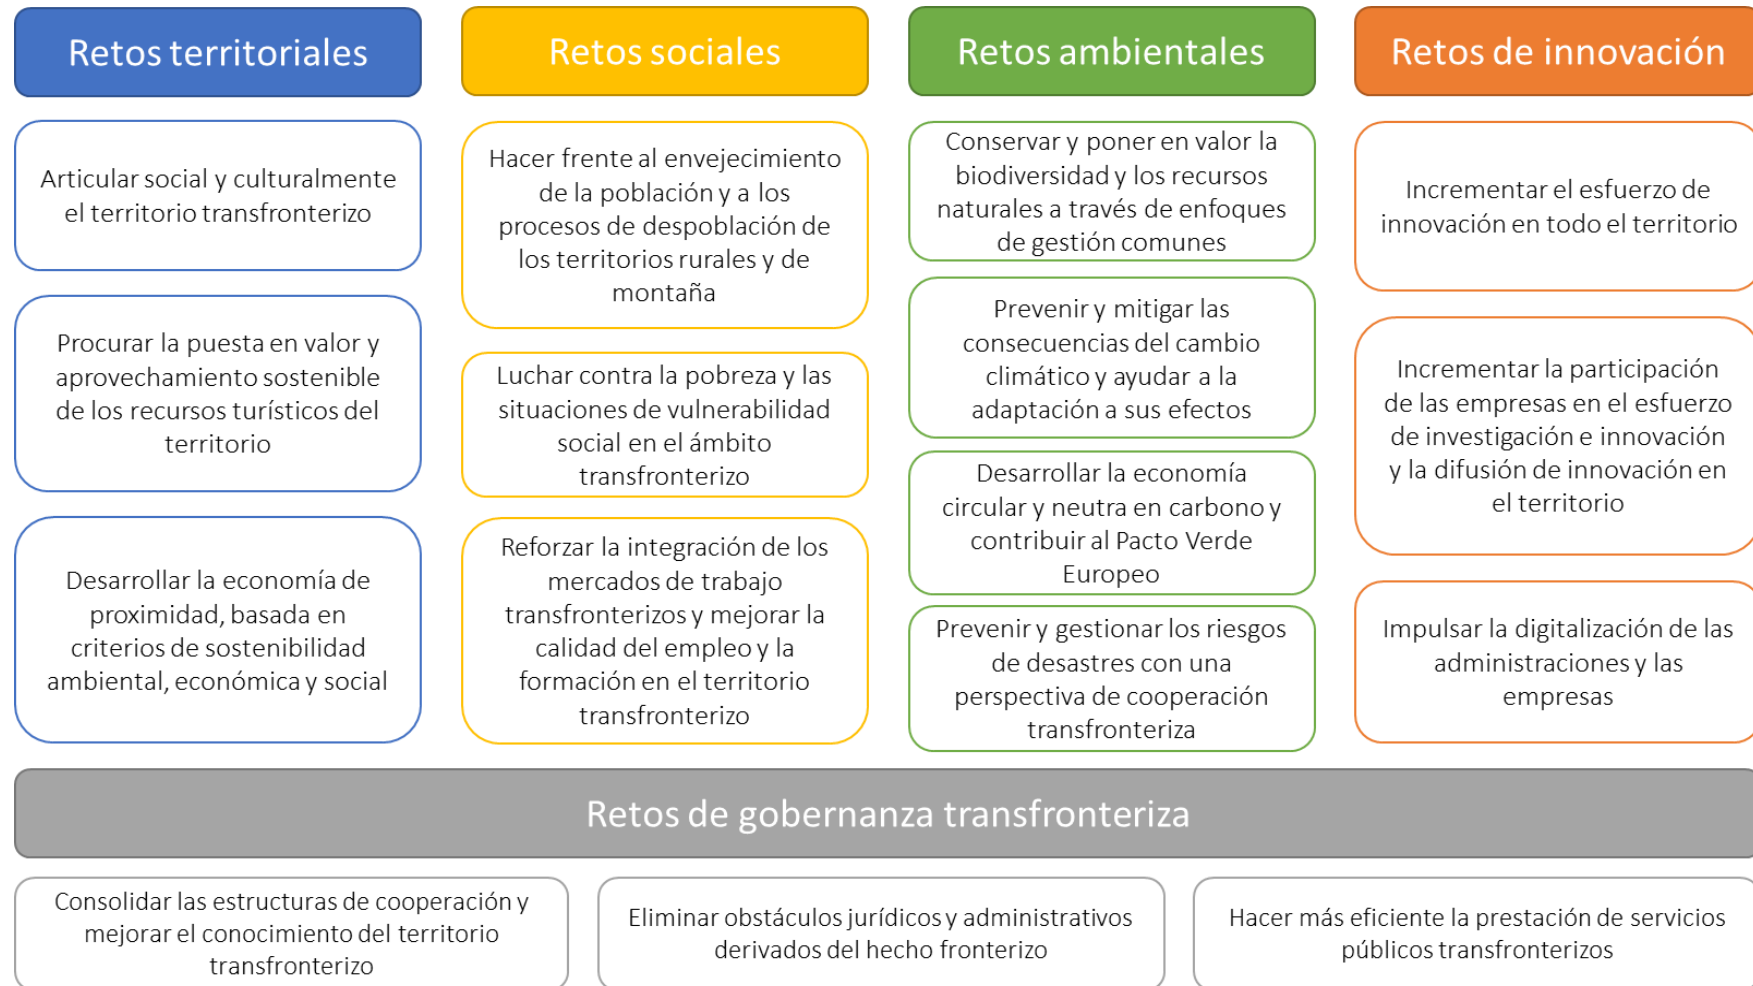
Retos territoriales

Articular social y culturalmente el territorio transfronterizo

Procurar la puesta en valor y aprovechamiento sostenible de los recursos turísticos del territorio

Desarrollar la economía de proximidad, basada en criterios de sostenibilidad ambiental, económica y social

Retos sociales

Hacer frente al envejecimiento de la población y a los procesos de despoblación de los territorios rurales y de montaña

Luchar contra la pobreza y las situaciones de vulnerabilidad social en el ámbito transfronterizo

Reforzar la integración de los mercados de trabajo transfronterizos y mejorar la calidad del empleo y la formación en el territorio transfronterizo

Retos ambientales

Conservar y poner en valor la biodiversidad y los recursos naturales a través de enfoques de gestión comunes

Prevenir y mitigar las consecuencias del cambio climático y ayudar a la adaptación a sus efectos

Desarrollar la economía circular y neutra en carbono y contribuir al Pacto Verde Europeo

Prevenir y gestionar los riesgos de desastres con una perspectiva de cooperación transfronteriza

Retos de innovación

Incrementar el esfuerzo de innovación en todo el territorio

Incrementar la participación de las empresas en el esfuerzo de investigación e innovación y la difusión de innovación en el territorio

Impulsar la digitalización de las administraciones y las empresas

Retos de gobernanza transfronteriza

Consolidar las estructuras de cooperación y mejorar el conocimiento del territorio transfronterizo

Eliminar obstáculos jurídicos y administrativos derivados del hecho fronterizo

Hacer más eficiente la prestación de servicios públicos transfronterizos